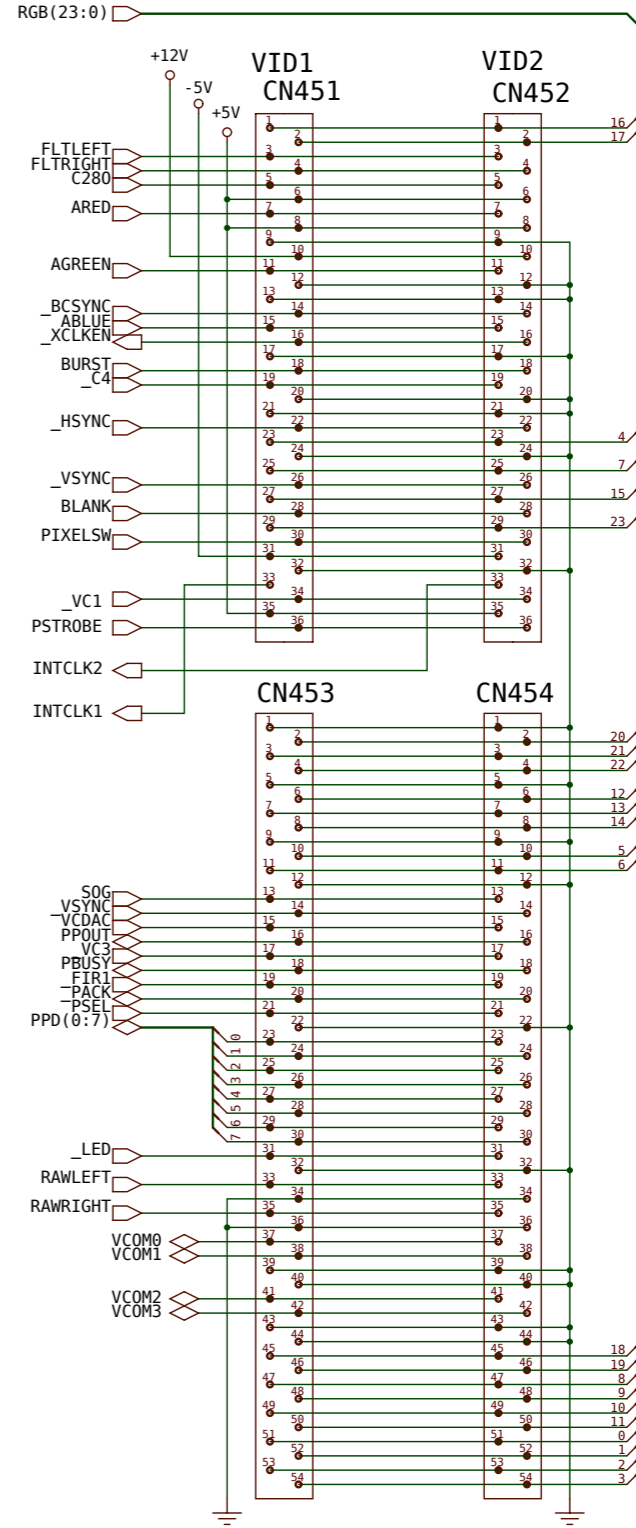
RGB(23:0)

+12V
-5V
+5V

VID1
CN451

VID2
CN452

FLTLEFT
FLTRIGHT
C280
ARED
AGREEN
_BCSYNC
_ABLUE
_XCLKEN
BURST
_C4
_HSYNC
_VSYNC
BLANK
PIXELSW
_VC1
PSTROBE
INTCLK2
INTCLK1

1 2 3 4 5 6 7 8 9 10 11 12 13 14 15 16 17 18 19 20 21 22 23 24 25 26 27 28 29 30 31 32 33 34 35 36

1 2 3 4 5 6 7 8 9 10 11 12 13 14 15 16 17 18 19 20 21 22 23 24 25 26 27 28 29 30 31 32 33 34 35 36

16
17
4
7
15
23

CN453
CN454

SOG
_VSYNC
_VCDAC
PPOUT
_VC3
PBUSY
_FIR1
_PACK
_PSEL
PPD(0:7)
0 1 2 3 4 5 6 7
_LED
RAWLEFT
RAWRIGHT
VCOM0
VCOM1
VCOM2
VCOM3

1 2 3 4 5 6 7 8 9 10 11 12 13 14 15 16 17 18 19 20 21 22 23 24 25 26 27 28 29 30 31 32 33 34 35 36 37 38 39 40 41 42 43 44 45 46 47 48 49 50 51 52 53 54

1 2 3 4 5 6 7 8 9 10 11 12 13 14 15 16 17 18 19 20 21 22 23 24 25 26 27 28 29 30 31 32 33 34 35 36 37 38 39 40 41 42 43 44 45 46 47 48 49 50 51 52 53 54

20
21
22
12
13
14
5
6
18
19
8
9
10
11
0
1
2
3